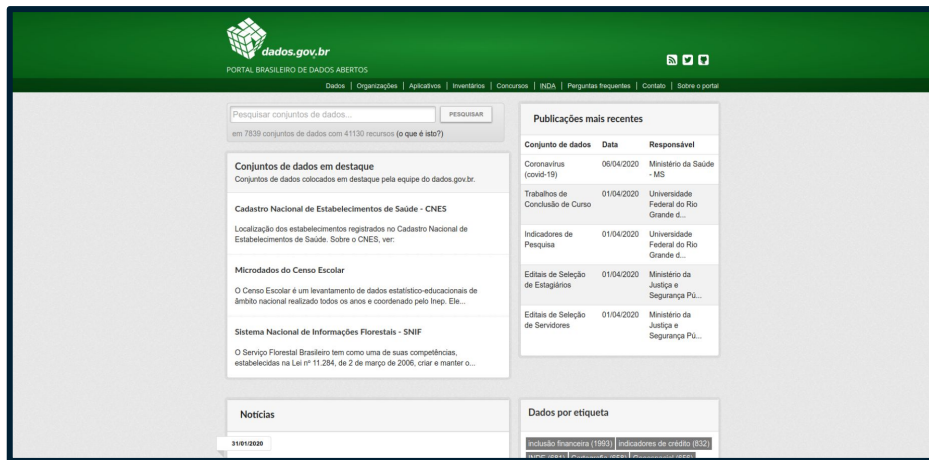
dados.gov.br
PORTAL BRASILEIRO DE DADOS ABERTOS

Dados | Organizações | Aplicativos | Inventários | Concursos | INDA | Perguntas frequentes | Contato | Sobre o portal

Pesquisar conjuntos de dados...
PESQUISAR
em 7839 conjuntos de dados com 41130 recursos (o que é isto?)

Conjuntos de dados em destaque
Conjuntos de dados colocados em destaque pela equipe do dados.gov.br.

Cadastro Nacional de Estabelecimentos de Saúde - CNES
Localização dos estabelecimentos registrados no Cadastro Nacional de Estabelecimentos de Saúde. Sobre o CNES, ver:

Microdados do Censo Escolar
O Censo Escolar é um levantamento de dados estatístico-educacionais de âmbito nacional realizado todos os anos e coordenado pelo Inep. Ele...

Sistema Nacional de Informações Florestais - SNIF
O Serviço Florestal Brasileiro tem como uma de suas competências, estabelecidas na Lei nº 11.284, de 2 de março de 2006, criar e manter o...

Publicações mais recentes

| Conjunto de dados | Data | Responsável |
|---|---|---|
| Coronavírus (covid-19) | 06/04/2020 | Ministério da Saúde - MS |
| Trabalhos de Conclusão de Curso | 01/04/2020 | Universidade Federal do Rio Grande d... |
| Indicadores de Pesquisa | 01/04/2020 | Universidade Federal do Rio Grande d... |
| Editais de Seleção de Estagiários | 01/04/2020 | Ministério da Justiça e Segurança Pú... |
| Editais de Seleção de Servidores | 01/04/2020 | Ministério da Justiça e Segurança Pú... |

Notícias
31/01/2020

Dados por etiqueta
inclusão financeira (1993) indicadores de crédito (832) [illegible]